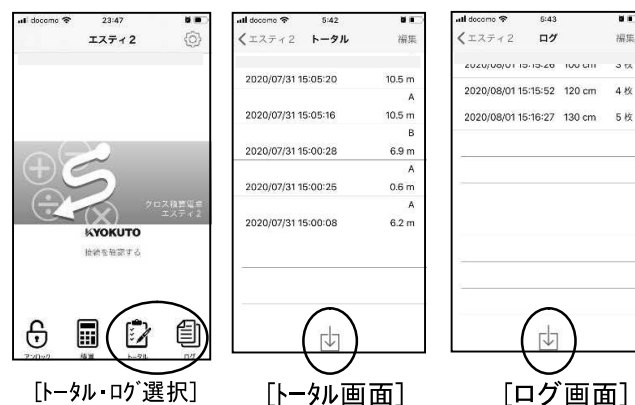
docomo 23:47
エスティ2

クロス積算電卓 エスティ2
KYOKUTO
接続を確認する

アンロック 積算 トータル ログ

docomo 5:42
< エスティ2 トータル 編集

2020/07/31 15:05:20 10.5 m
A
2020/07/31 15:05:16 10.5 m
B
2020/07/31 15:00:28 6.9 m
A
2020/07/31 15:00:25 0.6 m
A
2020/07/31 15:00:08 6.2 m

docomo 5:43
< エスティ2 ログ 編集

2020/08/01 15:15:26 100 cm 3 枚
2020/08/01 15:15:52 120 cm 4 枚
2020/08/01 15:16:27 130 cm 5 枚

[トータル・ログ選択]

[トータル画面]

[ログ画面]